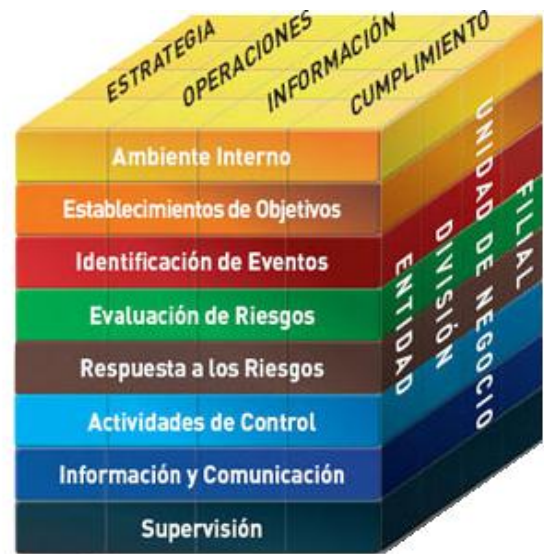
ESTRATEGIA
OPERACIONES
INFORMACIÓN
CUMPLIMIENTO

Ambiente Interno
Establecimientos de Objetivos
Identificación de Eventos
Evaluación de Riesgos
Respuesta a los Riesgos
Actividades de Control
Información y Comunicación
Supervisión

ENTIDAD
DIVISIÓN
UNIDAD DE NEGOCIO
FILIAL